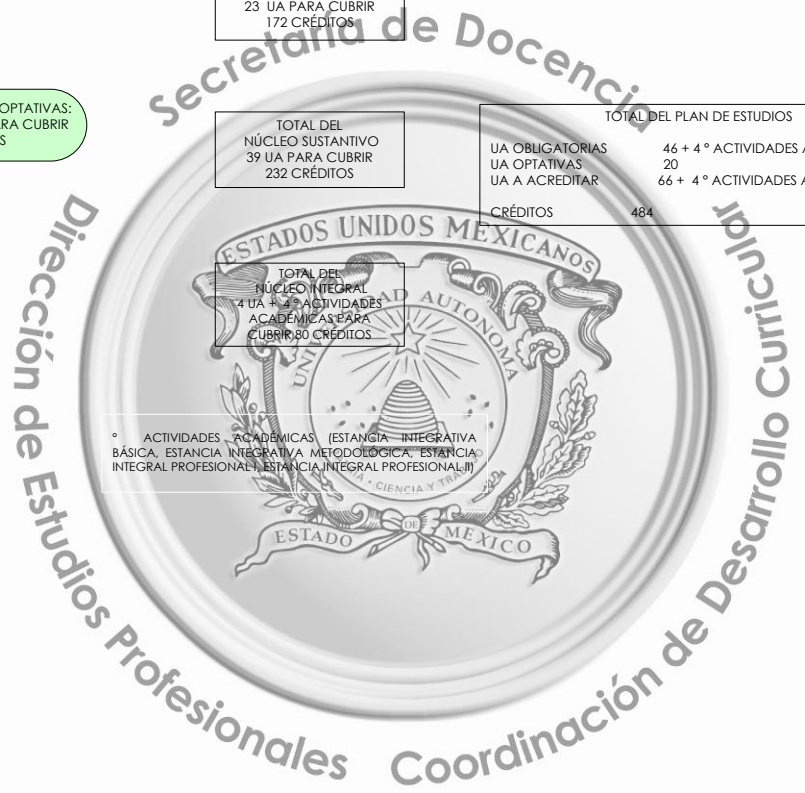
23 UA PARA CUBRIR
172 CRÉDITOS

OPTAVIVAS:
RA CUBRIR
S

TOTAL DEL
NÚCLEO SUSTANTIVO
39 UA PARA CUBRIR
232 CRÉDITOS

TOTAL DEL PLAN DE ESTUDIOS

| | |
|---|---|
| UA OBLIGATORIAS | 46 + 4 ° ACTIVIDADES A |
| UA OPTATIVAS | 20 |
| UA A ACREDITAR | 66 + 4 ° ACTIVIDADES A |
| CRÉDITOS | 484 |

TOTAL DEL
NÚCLEO INTEGRAL
4 UA + 4 ° ACTIVIDADES
ACADÉMICAS PARA
CUBRIR 80 CRÉDITOS

° ACTIVIDADES ACADÉMICAS (ESTANCIA INTEGRATIVA BÁSICA, ESTANCIA INTEGRATIVA METODOLÓGICA, ESTANCIA INTEGRAL PROFESIONAL I, ESTANCIA INTEGRAL PROFESIONAL II)

Secretaría de Docencia
Dirección de Estudios Profesionales
Coordinación de Desarrollo Curricular
ESTADOS UNIDOS MEXICANOS
UNIVERSIDAD AUTÓNOMA
CIENCIA Y TRABAJO
ESTADO DE MÉXICO